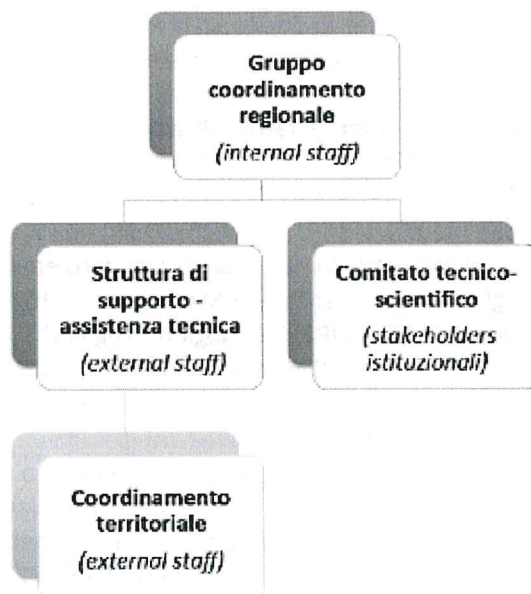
Gruppo coordinamento regionale
(internal staff)

Struttura di supporto - assistenza tecnica
(external staff)

Comitato tecnico-scientifico
(stakeholders istituzionali)

Coordinamento territoriale
(external staff)